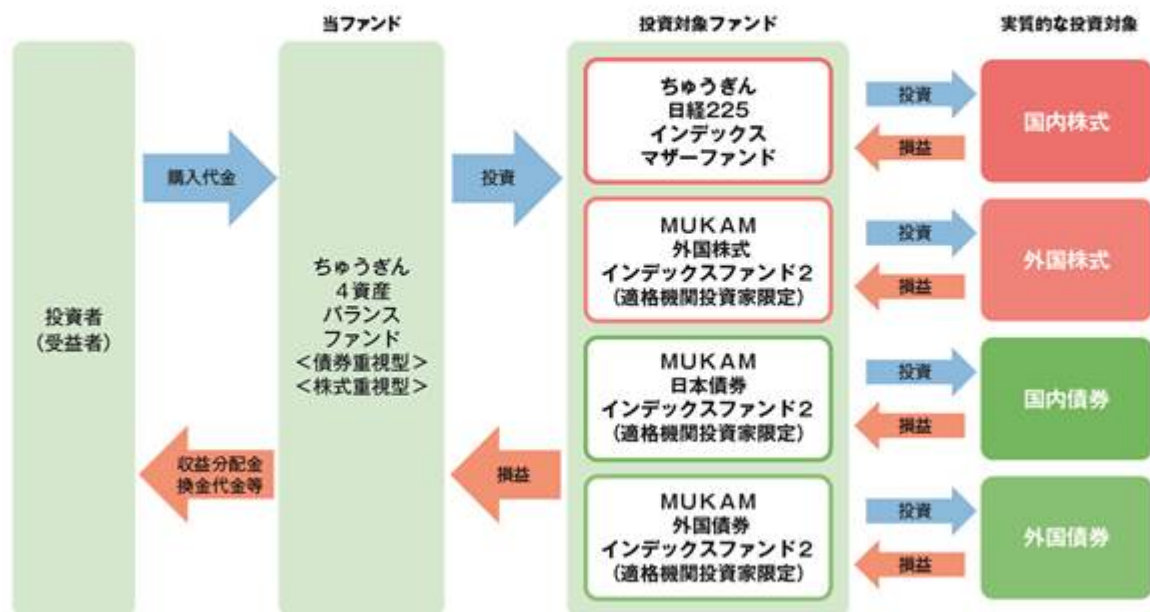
当ファンド

投資対象ファンド

実質的な投資対象

投資者
(受益者)

購入代金

収益分配金
換金代金等

ちゅうぎん
4資産
バランス
ファンド
<債券重視型>
<株式重視型>

投資

損益

ちゅうぎん
日経225
インデックス
マザーファンド

MUKAM
外国株式
インデックスファンド2
(適格機関投資家限定)

MUKAM
日本債券
インデックスファンド2
(適格機関投資家限定)

MUKAM
外国債券
インデックスファンド2
(適格機関投資家限定)

投資
損益
国内株式

投資
損益
外国株式

投資
損益
国内債券

投資
損益
外国債券